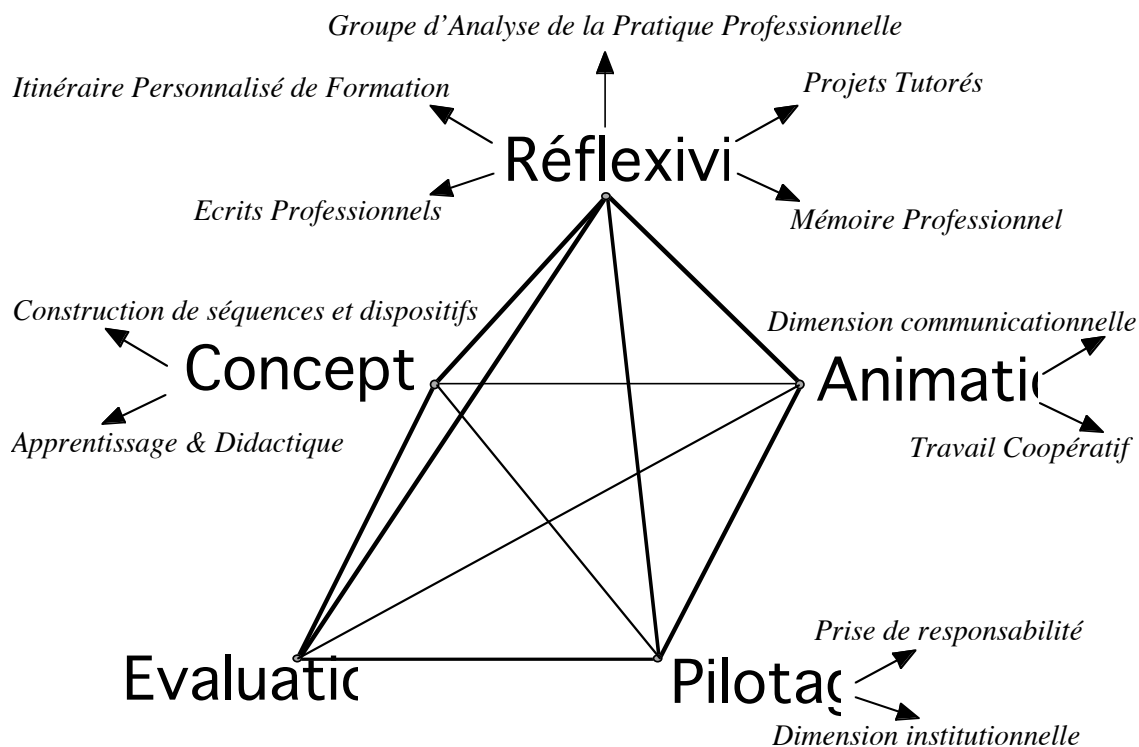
Groupe d'Analyse de la Pratique Professionnelle

Itinéraire Personnalisé de Formation

Projets Tutorés

Réflexivi

Ecrits Professionnels

Mémoire Professionnel

Construction de séquences et dispositifs

Concept

Apprentissage & Didactique

Dimension communicationnelle

Animatio

Travail Coopératif

Evaluatic

Pilotag

Prise de responsabilité

Dimension institutionnelle